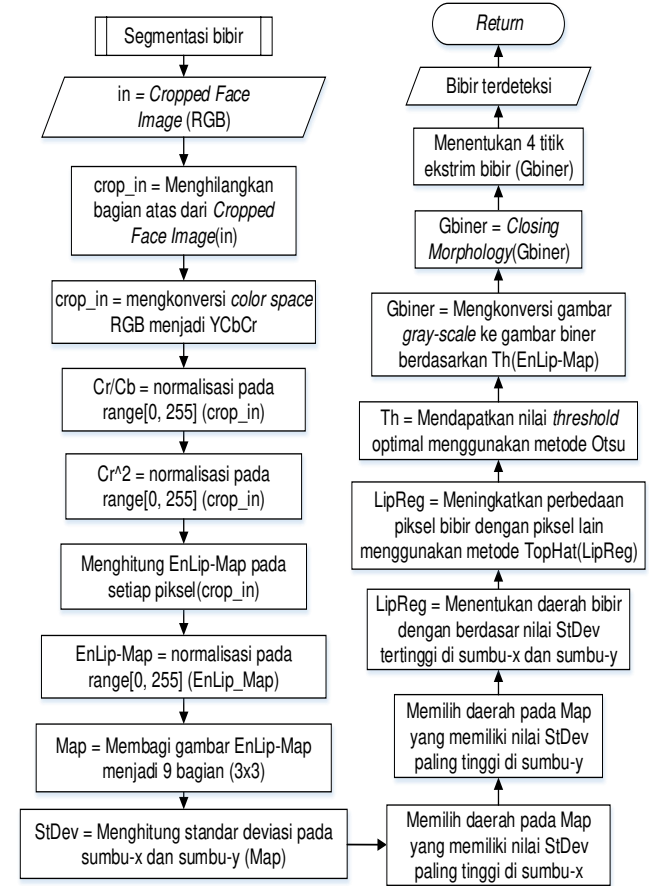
Segmentasi bibir

in = *Cropped Face Image* (RGB)

crop_in = Menghilangkan bagian atas dari *Cropped Face Image*(in)

crop_in = mengkonversi *color space* RGB menjadi YCbCr

Cr/Cb = normalisasi pada range[0, 255] (crop_in)

Cr^2 = normalisasi pada range[0, 255] (crop_in)

Menghitung EnLip-Map pada setiap piksel(crop_in)

EnLip-Map = normalisasi pada range[0, 255] (EnLip_Map)

Map = Membagi gambar EnLip-Map menjadi 9 bagian (3x3)

StDev = Menghitung standar deviasi pada sumbu-x dan sumbu-y (Map)

Memilih daerah pada Map yang memiliki nilai StDev paling tinggi di sumbu-x

Memilih daerah pada Map yang memiliki nilai StDev paling tinggi di sumbu-y

LipReg = Menentukan daerah bibir dengan berdasar nilai StDev tertinggi di sumbu-x dan sumbu-y

LipReg = Meningkatkan perbedaan piksel bibir dengan piksel lain menggunakan metode TopHat(LipReg)

Th = Mendapatkan nilai *threshold* optimal menggunakan metode Otsu

Gbiner = Mengkonversi gambar *gray-scale* ke gambar biner berdasarkan Th(EnLip-Map)

Gbiner = *Closing Morphology*(Gbiner)

Menentukan 4 titik ekstrim bibir (Gbiner)

Bibir terdeteksi

*Return*